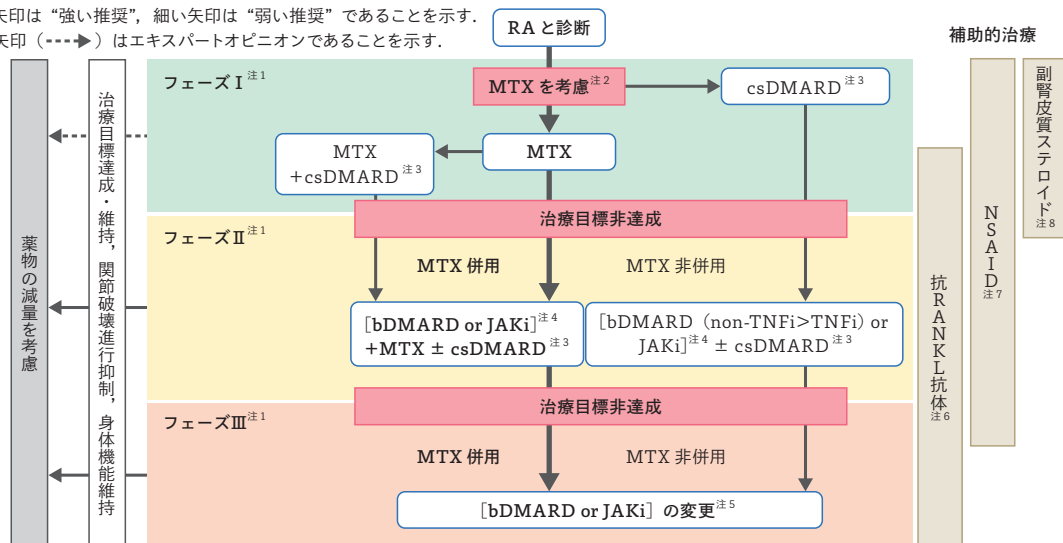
矢印は“強い推奨”，細い矢印は“弱い推奨”であることを示す．
矢印（----▶）はエキスパートオピニオンであることを示す．

RA と診断

補助的治療

フェーズⅠ注1

MTX を考慮注2

csDMARD注3

MTX

MTX +csDMARD注3

治療目標非達成

フェーズⅡ注1

MTX 併用

MTX 非併用

［bDMARD or JAKi］注4 +MTX ± csDMARD注3

［bDMARD（non-TNFi>TNFi）or JAKi］注4 ± csDMARD注3

治療目標非達成

フェーズⅢ注1

MTX 併用

MTX 非併用

［bDMARD or JAKi］の変更注5

薬物の減量を考慮

治療目標達成・維持，関節破壊進行抑制，身体機能維持

抗RANKL抗体注6

NSAID注7

副腎皮質ステロイド注8